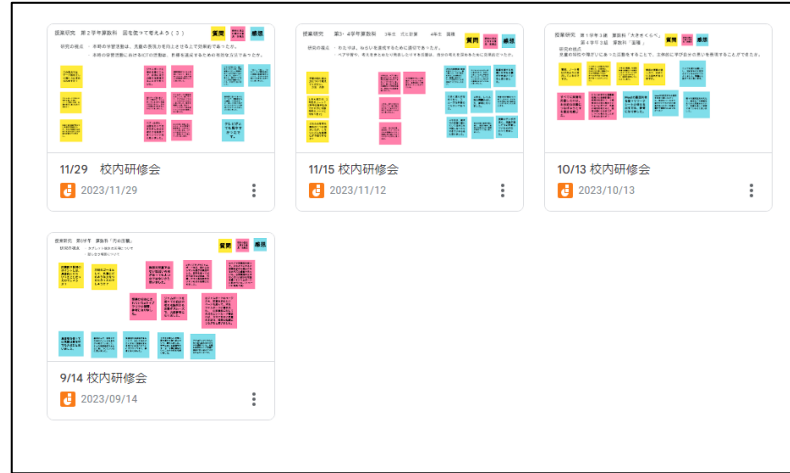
授業研究　第２学年算数科　図を使って考えよう（３）

質問

感想

11/29　校内研修会

2023/11/29

授業研究

質問

感想

11/15 校内研修会

2023/11/12

授業研究

質問

感想

10/13 校内研修会

2023/10/13

授業研究

質問

感想

9/14 校内研修会

2023/09/14